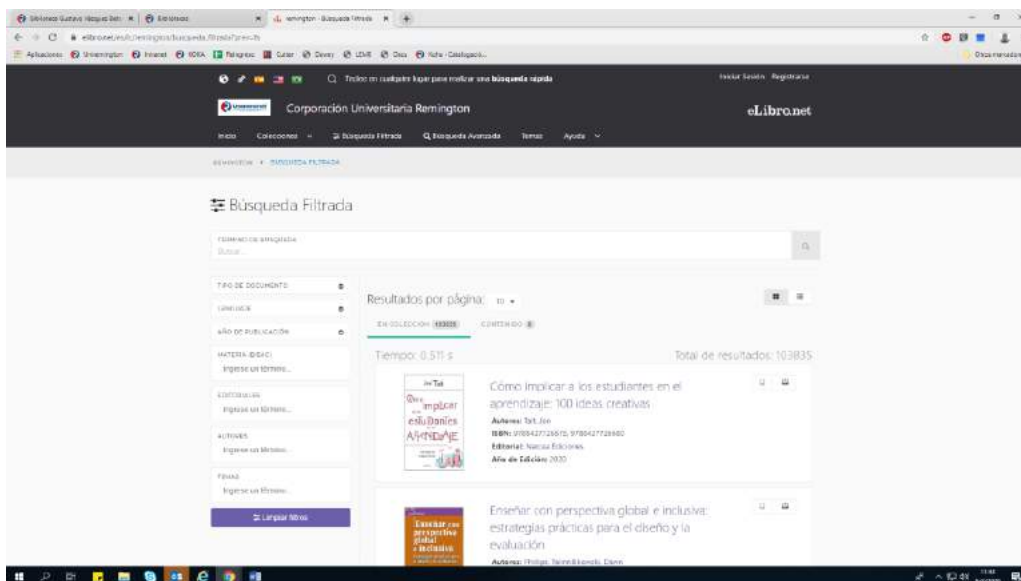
Biblioteca Gustavo Vásquez Beti ×
Bibliotecas
remington - Búsqueda Filtrada ×
+
elibro.net/es/c/remington/busqueda_filtrada?prev=fs
Aplicaciones
Uniremington
Intranet
KOHA
Telegram
Cuter
Dewey
LEME
Docs
Ficha - Catalogació...
Otros marcadores

Todas en cualquier lugar para realizar una búsqueda rápida
Iniciar Sesión Registrarse

Corporación Universitaria Remington
eLibro.net

Inicio
Colecciones
Búsqueda Filtrada
Búsqueda Avanzada
Temas
Ayuda

REMINGTON / BÚSQUEDA FILTRADA

Búsqueda Filtrada

TÉRMINO DE BÚSQUEDA
Buscar...

TIPO DE DOCUMENTO
IDIOMA
AÑO DE PUBLICACIÓN
MATERIA (BISAC)
Ingrese un término...
EDITORIALES
Ingrese un término...
AUTORES
Ingrese un término...
TEMAS
Ingrese un término...
Limpiar filtros

Resultados por página: 10
EN COLECCIÓN 103835
CONTENIDO 0

Tiempo: 0.511 s
Total de resultados: 103835

Jon Tait
Cómo implicar a los estudiantes en el aprendizaje
Cómo implicar a los estudiantes en el aprendizaje: 100 ideas creativas
Autores: Tait, Jon
ISBN: 9788427726675, 9788427726680
Editorial: Narcea Ediciones
Año de Edición: 2020

Enseñar con perspectiva global e inclusiva
Enseñar con perspectiva global e inclusiva: estrategias prácticas para el diseño y la evaluación
Autores: Phillips, Tainn; Kayeredo, Dann